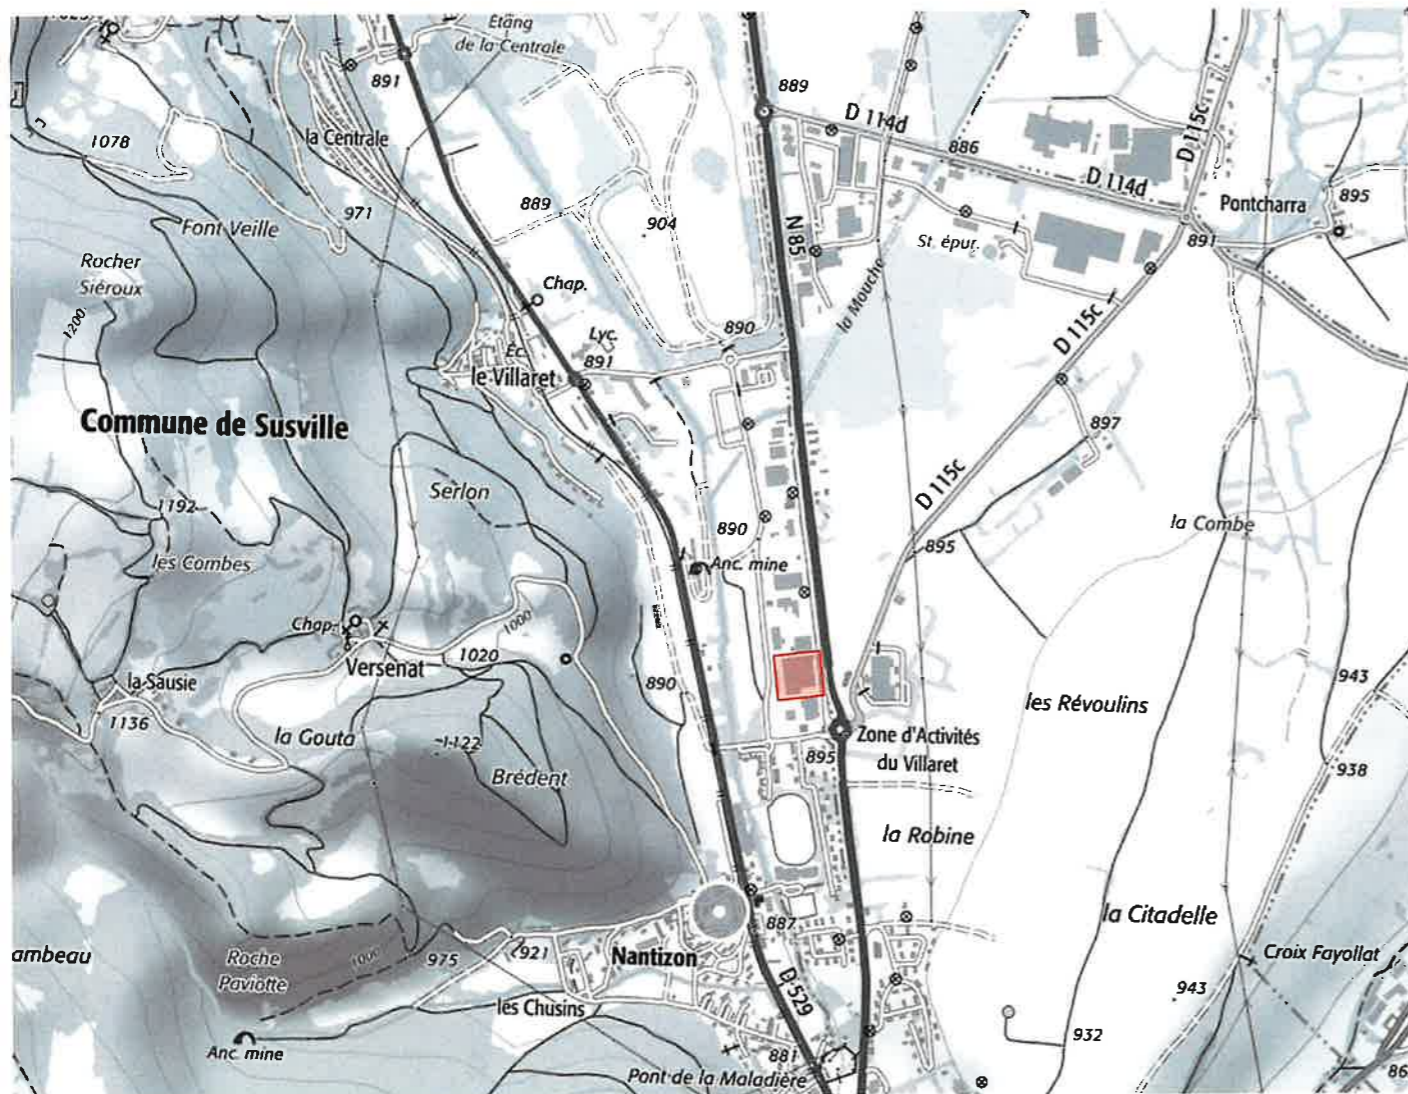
Étang de la Centrale
891
889
D 114d
886
D 115c
D 114d
Pontcharra
895
1078
la Centrale
971
889
904
N 85
St épur.
891
Font Veille
Rocher Siéroux
1200
Chap.
Lyc.
890
la Mouche
D 115c
Éc.
891
le Villaret
Commune de Susville
897
Serlon
D 115c
1192
890
la Combe
les Combes
Anc. mine
895
Chap.
1000
Versenat
1020
la Sausie
890
les Révoulins
943
1136
Zone d'Activités du Villaret
la Gouta
1122
895
938
Brédent
la Robine
la Citadelle
887
ambeau
Roche Paviotte
1000
975
921
Nantizon
Croix Fayollat
D 529
943
les Chusins
932
Anc. mine
881
Pont de la Maladière
86